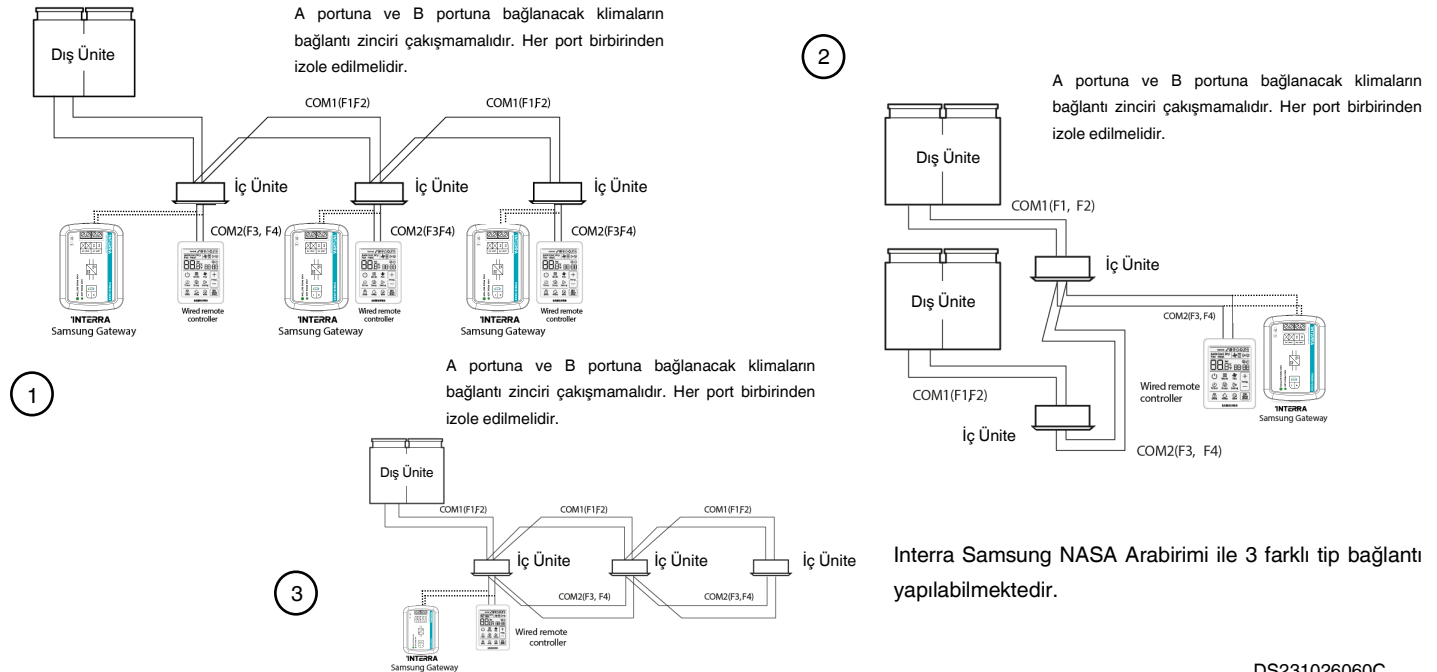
Dış Ünite

A portuna ve B portuna bağlanacak klimaların bağlantı zinciri çakışmamalıdır. Her port birbirinden izole edilmelidir.

COM1(F1F2)

COM1(F1F2)

İç Ünite

İç Ünite

İç Ünite

COM2(F3, F4)

COM2(F3F4)

COM2(F3F4)

INTERRA
Samsung Gateway

Wired remote controller

INTERRA
Samsung Gateway

Wired remote controller

INTERRA
Samsung Gateway

Wired remote controller

1

2

A portuna ve B portuna bağlanacak klimaların bağlantı zinciri çakışmamalıdır. Her port birbirinden izole edilmelidir.

Dış Ünite

COM1(F1, F2)

İç Ünite

Dış Ünite

COM2(F3, F4)

Wired remote controller

INTERRA
Samsung Gateway

COM1(F1F2)

İç Ünite

COM2(F3, F4)

A portuna ve B portuna bağlanacak klimaların bağlantı zinciri çakışmamalıdır. Her port birbirinden izole edilmelidir.

Dış Ünite

COM1(F1F2)

COM1(F1F2)

COM1(F1F2)

İç Ünite

İç Ünite

İç Ünite

3

COM2(F3, F4)

COM2(F3,F4)

Wired remote controller

INTERRA
Samsung Gateway

Interra Samsung NASA Arabirimi ile 3 farklı tip bağlantı yapılabilmektedir.

DS231026060C